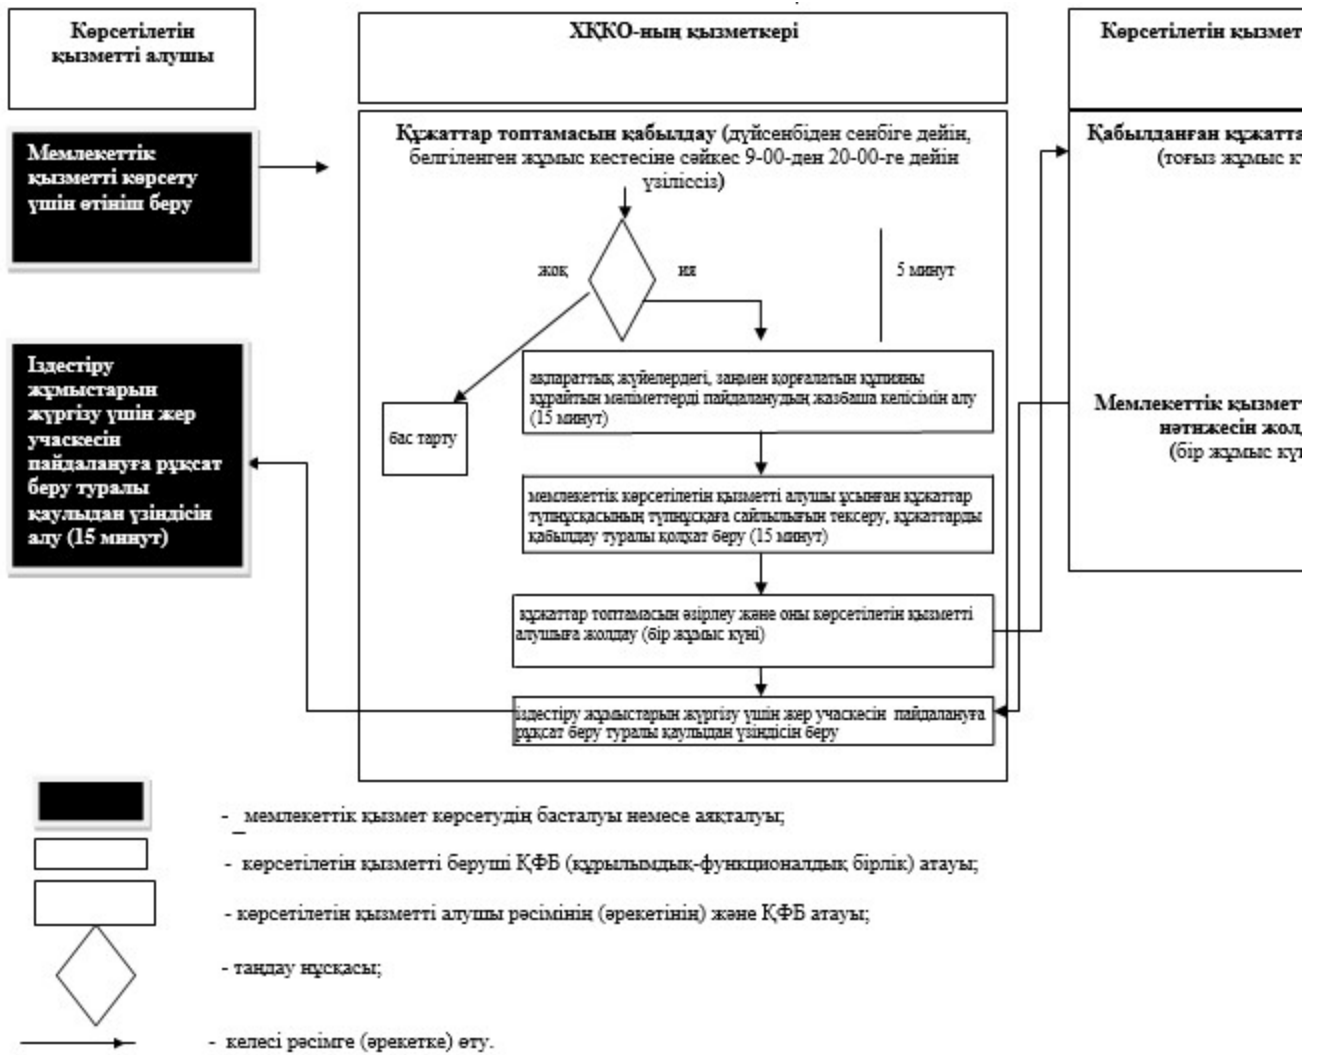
Көрсетілетін қызметті алушы

ХҚКО-ның қызметкері

Көрсетілетін қызмет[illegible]

Мемлекеттік қызметті көрсету үшін өтініш беру

Құжаттар топтамасын қабылдау (дүйсенбіден сенбіге дейін, белгіленген жұмыс кестесіне сәйкес 9-00-ден 20-00-ге дейін үзіліссіз)

Қабылданған құжатта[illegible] (тоғыз жұмыс к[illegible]

жоқ

ия

5 минут

ақпараттық жүйелердегі, заңмен қорғалатын құпияны құрайтын мәліметтерді пайдаланудың жазбаша келісімін алу (15 минут)

бас тарту

Іздестіру жұмыстарын жүргізу үшін жер учаскесін пайдалануға рұқсат беру туралы қаулыдан үзіндісін алу (15 минут)

Мемлекеттік қызмет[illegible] нәтижесін жол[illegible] (бір жұмыс кү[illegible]

мемлекеттік көрсетілетін қызметті алушы ұсынған құжаттар түпнұсқасының түпнұсқаға сайлылығын тексеру, құжаттарды қабылдау туралы қолхат беру (15 минут)

құжаттар топтамасын әзірлеу және оны көрсетілетін қызметті алушыға жолдау (бір жұмыс күні)

іздестіру жұмыстарын жүргізу үшін жер учаскесін пайдалануға рұқсат беру туралы қаулыдан үзіндісін беру

- мемлекеттік қызмет көрсетудің басталуы немесе аяқталуы;

- көрсетілетін қызметті беруші ҚФБ (құрылымдық-функционалдық бірлік) атауы;

- көрсетілетін қызметті алушы рәсімінің (әрекетінің) және ҚФБ атауы;

- таңдау нұсқасы;

- келесі рәсімге (әрекетке) өту.